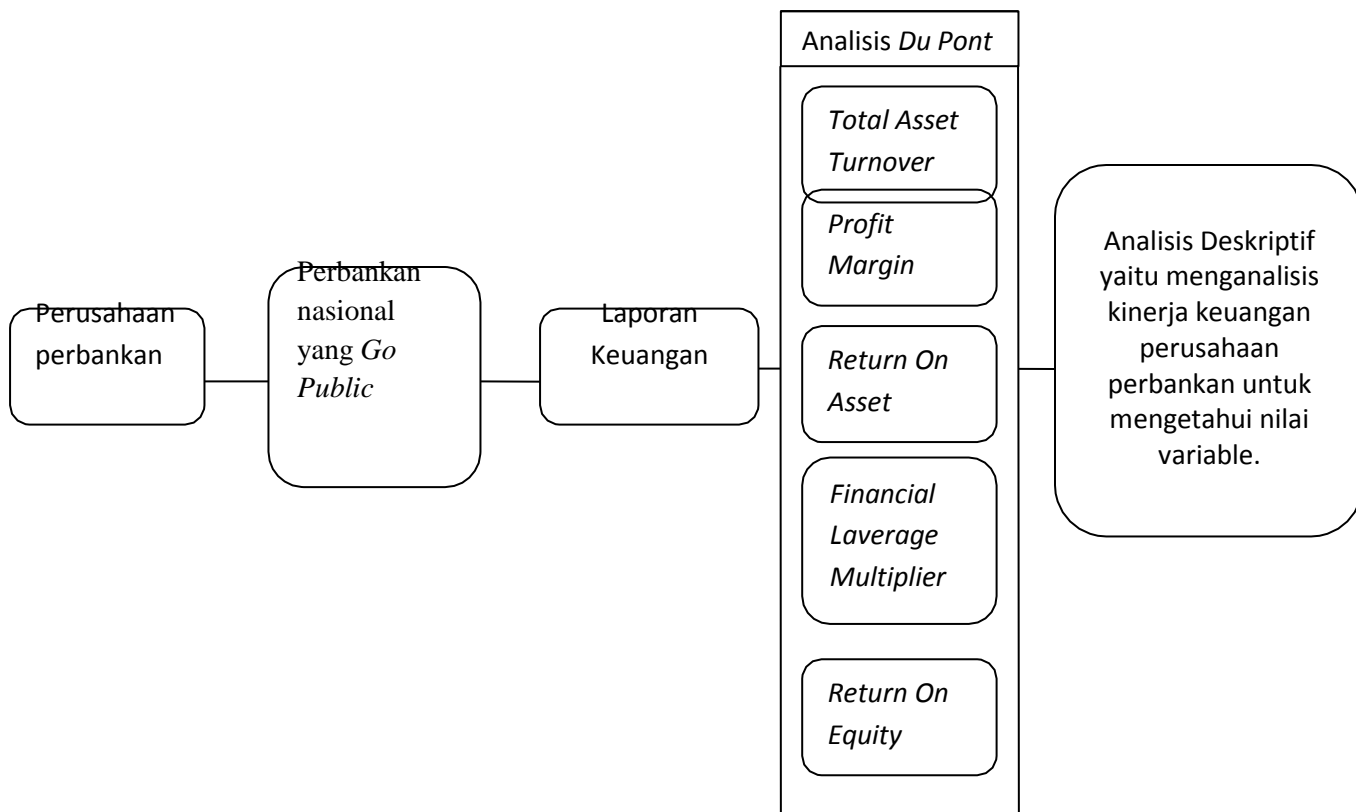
Perusahaan perbankan

Perbankan nasional yang *Go Public*

Laporan Keuangan

Analisis *Du Pont*

*Total Asset Turnover*

*Profit Margin*

*Return On Asset*

*Financial Laverage Multiplier*

*Return On Equity*

Analisis Deskriptif yaitu menganalisis kinerja keuangan perusahaan perbankan untuk mengetahui nilai variable.